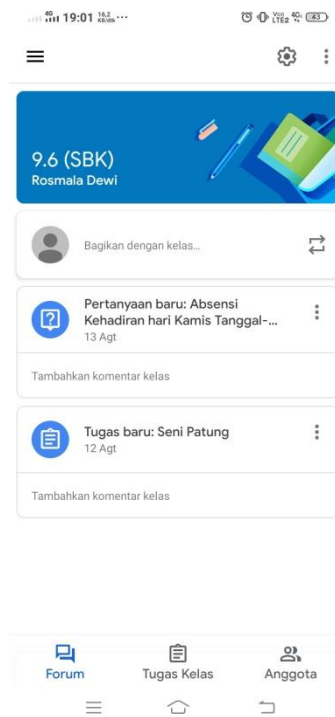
4G 19:01 16,2 KB/dtk ···

Vo) LTE2 4G 43

9.6 (SBK)
Rosmala Dewi

Bagikan dengan kelas...

Pertanyaan baru: Absensi Kehadiran hari Kamis Tanggal-...
13 Agt

Tambahkan komentar kelas

Tugas baru: Seni Patung
12 Agt

Tambahkan komentar kelas

Forum
Tugas Kelas
Anggota